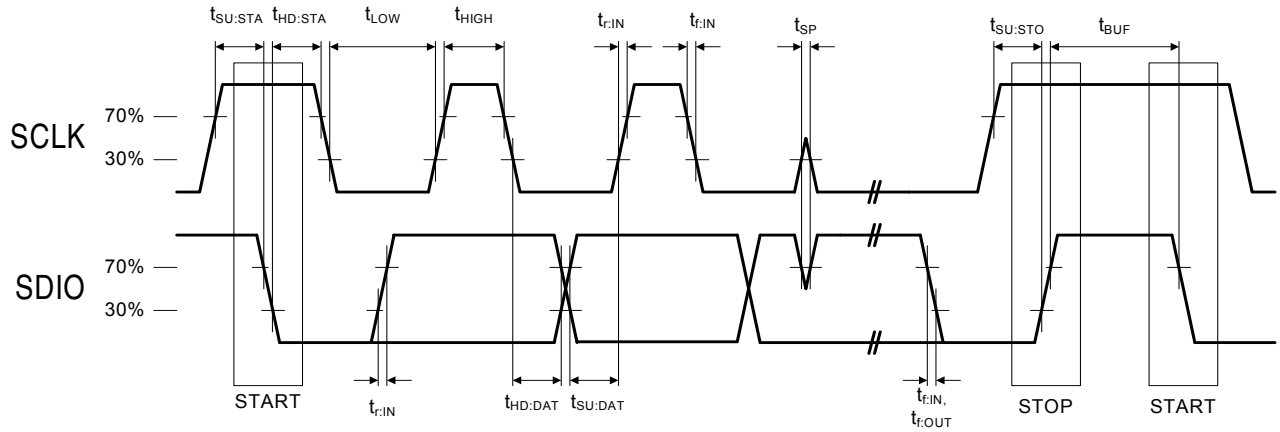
$t_{SU:STA}$ $t_{HD:STA}$ $t_{LOW}$ $t_{HIGH}$ $t_{r:IN}$ $t_{f:IN}$ $t_{SP}$ $t_{SU:STO}$ $t_{BUF}$

SCLK

70%

30%

SDIO

70%

30%

START

$t_{r:IN}$

$t_{HD:DAT}$ $t_{SU:DAT}$

$t_{f:IN,}$
$t_{f:OUT}$

STOP

START